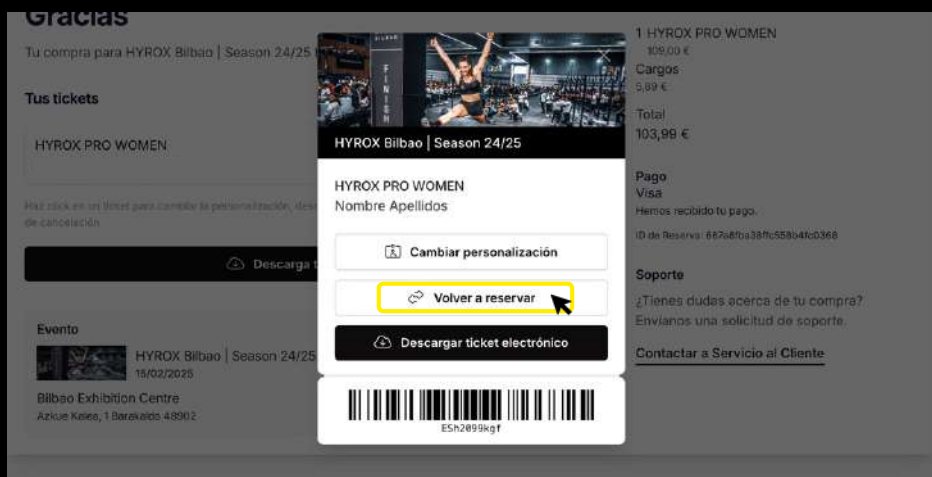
Gracias

Tu compra para HYROX Bilbao | Season 24/25

Tus tickets

HYROX PRO WOMEN

Haz click en un ticket para cambiar la personalización, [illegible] de cancelación

Descarga t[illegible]

Evento

HYROX Bilbao | Season 24/25
15/02/2025

Bilbao Exhibition Centre
Azkue Kalea, 1 Barakaldo 48902

FINISH

HYROX Bilbao | Season 24/25

HYROX PRO WOMEN
Nombre Apellidos

Cambiar personalización

Volver a reservar

Descargar ticket electrónico

E5h2099kgf

1 HYROX PRO WOMEN
108,00 €
Cargos
5,89 €
Total
103,99 €

Pago
Visa
Hemos recibido tu pago.
ID de Reserva: 687a8fba38ffc558b4fc0368

Soporte
¿Tienes dudas acerca de tu compra? Envíanos una solicitud de soporte.
Contactar a Servicio al Cliente